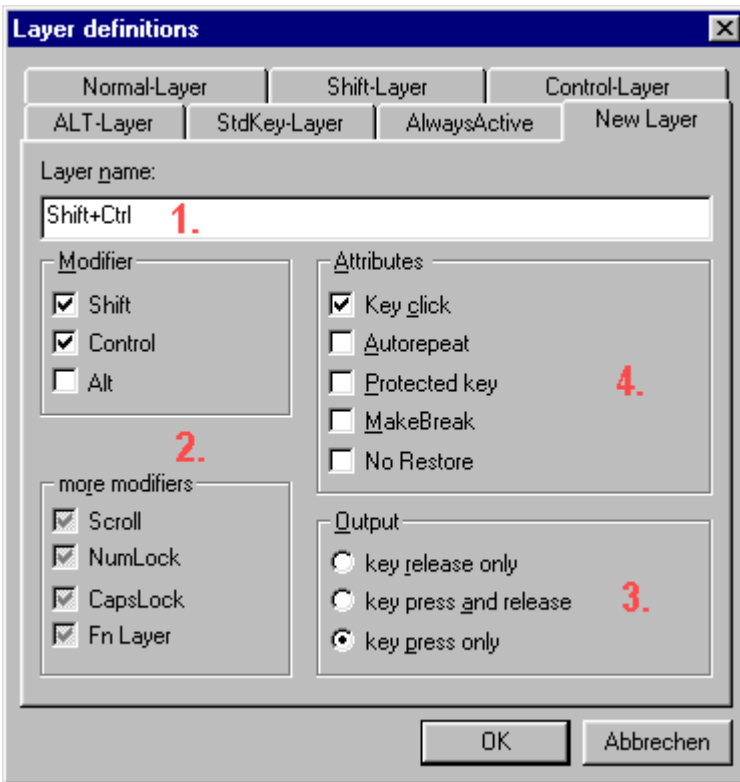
Layer definitions

Normal-Layer
Shift-Layer
Control-Layer
ALT-Layer
StdKey-Layer
AlwaysActive
New Layer

Layer name:
Shift+Ctrl
1.

Modifier
Shift
Control
Alt

2.

more modifiers
Scroll
NumLock
CapsLock
Fn Layer

Attributes
Key click
Autorepeat
Protected key
MakeBreak
No Restore

4.

Output
key release only
key press and release
key press only

3.

OK
Abbrechen